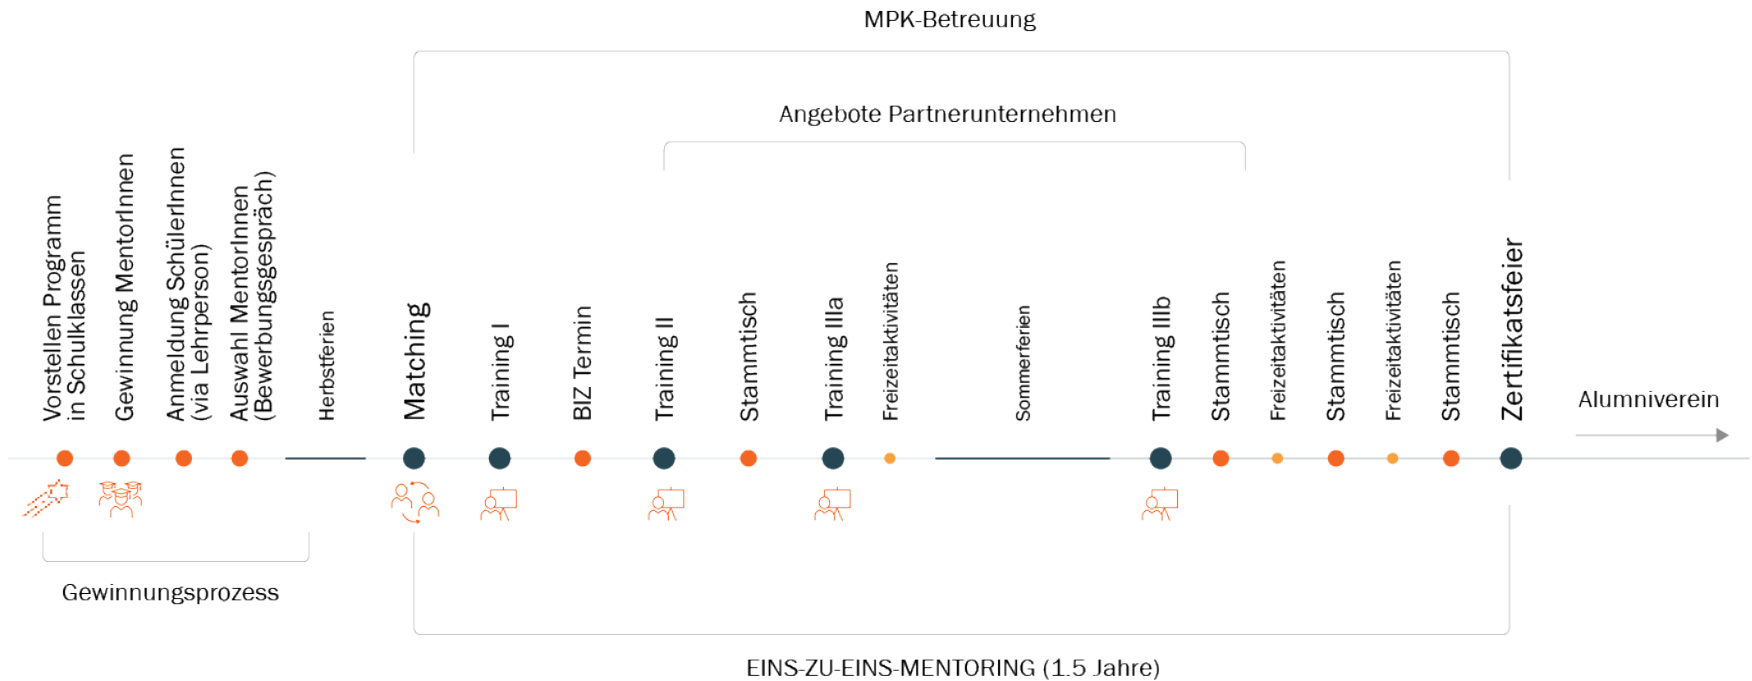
MPK-Betreuung

Angebote Partnerunternehmen

Vorstellen Programm in Schulklassen

Gewinnung MentorInnen

Anmeldung SchülerInnen (via Lehrperson)

Auswahl MentorInnen (Bewerbungsgespräch)

Herbstferien

Matching

Training I

BIZ Termin

Training II

Stammtisch

Training IIIa

Freizeitaktivitäten

Sommerferien

Training IIIb

Stammtisch

Freizeitaktivitäten

Stammtisch

Freizeitaktivitäten

Stammtisch

Zertifikatsfeier

Alumniverein

Gewinnungsprozess

EINS-ZU-EINS-MENTORING (1.5 Jahre)